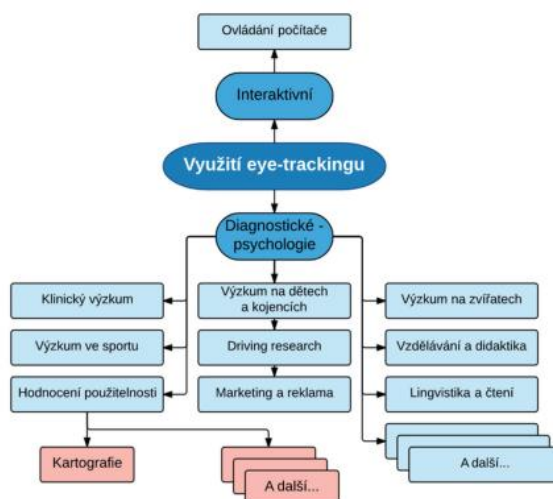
Ovládání počítače

Interaktivní

Využití eye-trackingu

Diagnostické - psychologie

Klinický výzkum

Výzkum ve sportu

Hodnocení použitelnosti

Výzkum na dětech a kojencích

Driving research

Marketing a reklama

Výzkum na zvířatech

Vzdělávání a didaktika

Lingvistika a čtení

Kartografie

A další...

A další...